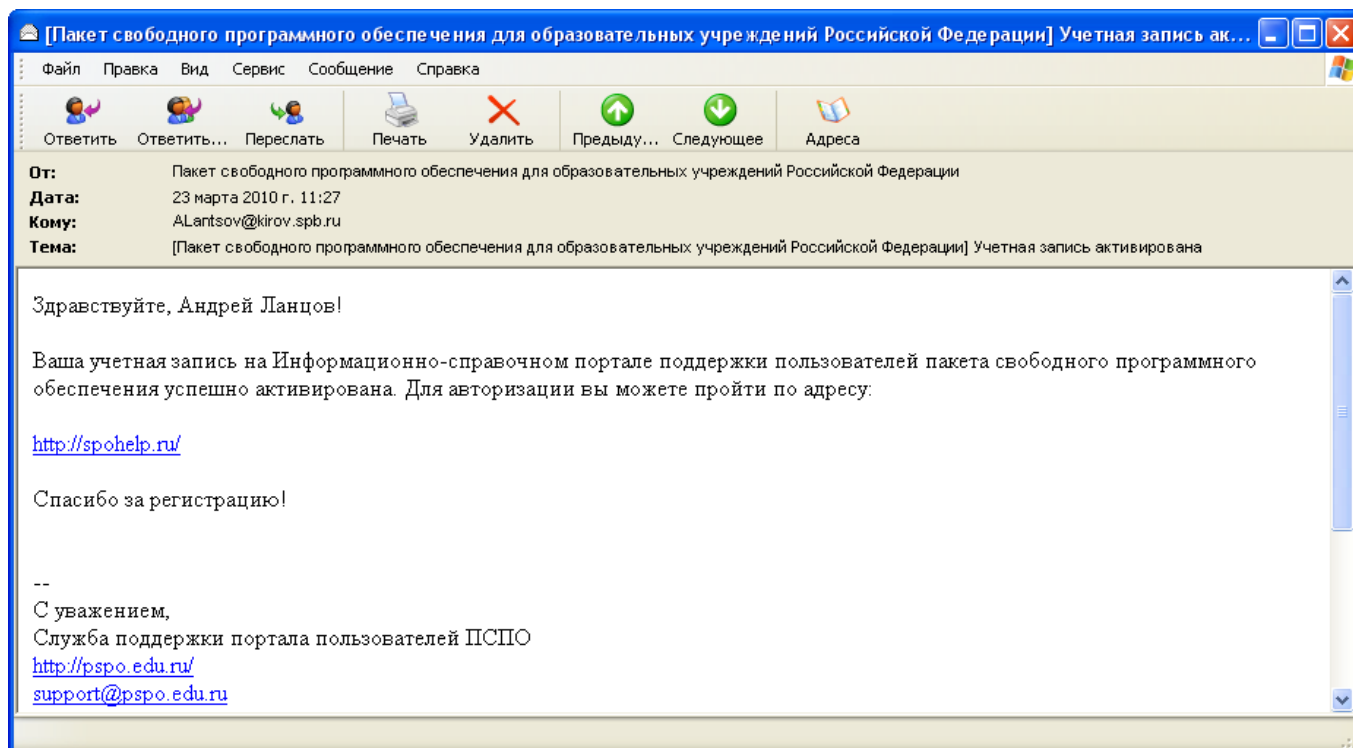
[Пакет свободного программного обеспечения для образовательных учреждений Российской Федерации] Учетная запись ак...

Файл Правка Вид Сервис Сообщение Справка

Ответить Ответить... Переслать Печать Удалить Предыду... Следующее Адреса

От: Пакет свободного программного обеспечения для образовательных учреждений Российской Федерации
Дата: 23 марта 2010 г. 11:27
Кому: ALantsov@kirov.spb.ru
Тема: [Пакет свободного программного обеспечения для образовательных учреждений Российской Федерации] Учетная запись активирована

Здравствуйте, Андрей Ланцов!

Ваша учетная запись на Информационно-справочном портале поддержки пользователей пакета свободного программного обеспечения успешно активирована. Для авторизации вы можете пройти по адресу:

http://spohelp.ru/

Спасибо за регистрацию!

--
С уважением,
Служба поддержки портала пользователей ПСПО
http://pspo.edu.ru/
support@pspo.edu.ru